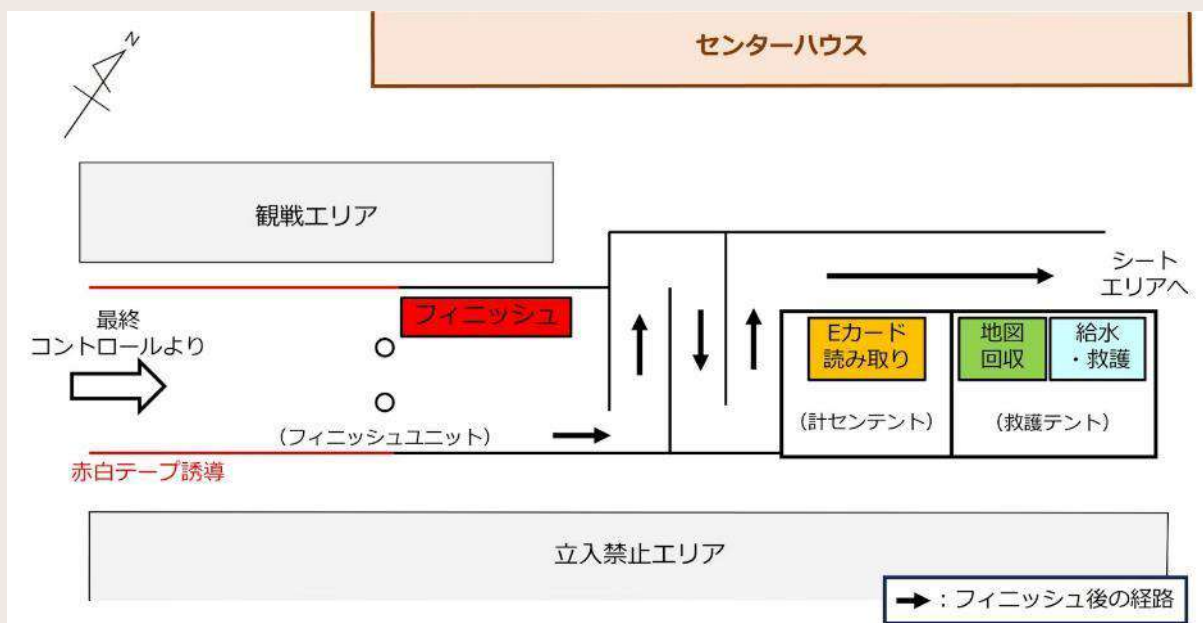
N

センターハウス

観戦エリア

シート
エリアへ

最終
コントロールより

フィニッシュ

Eカード
読み取り

地図
回収

給水
・救護

（フィニッシュユニット）

（計センテント）

（救護テント）

赤白テープ誘導

立入禁止エリア

→：フィニッシュ後の経路